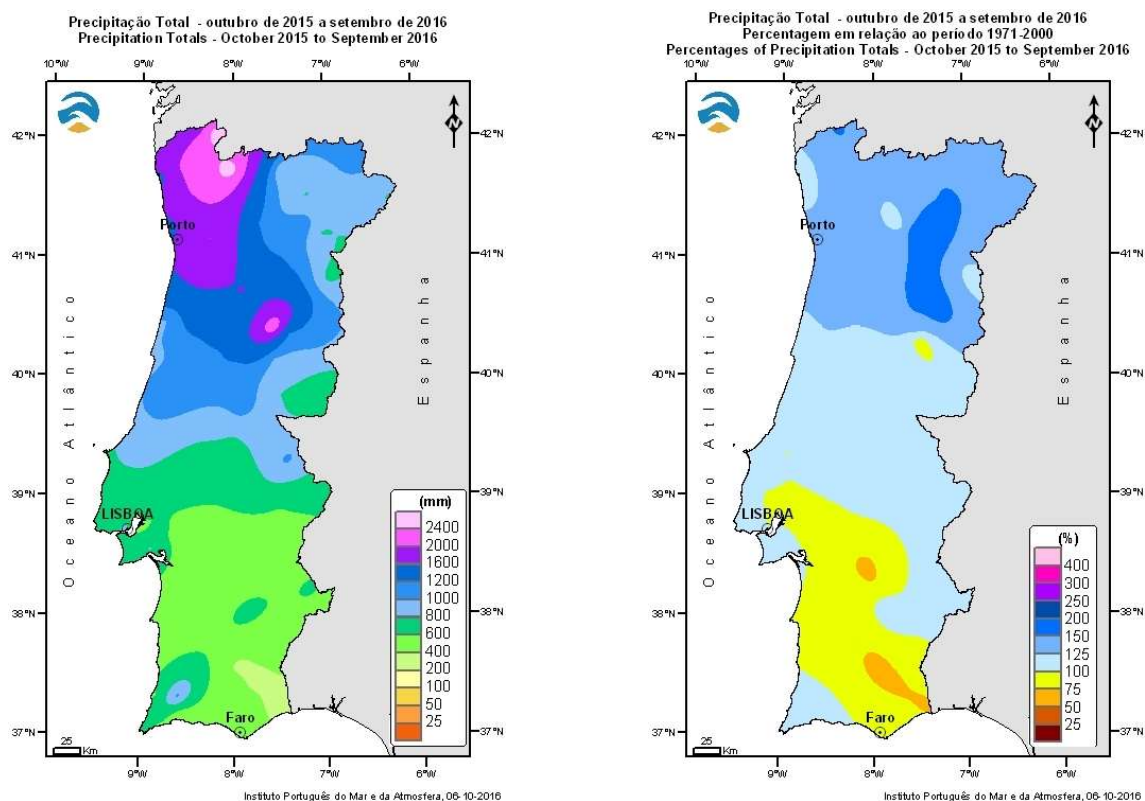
Precipitação Total - outubro de 2015 a setembro de 2016
Precipitation Totals - October 2015 to September 2016

10°W 9°W 8°W 7°W 6°W

42°N 41°N 40°N 39°N 38°N 37°N

Porto
LISBOA
Faro

Oceano Atlântico
Espanha

(mm)
2400
2000
1600
1200
1000
800
600
400
200
100
50
25

25 Km

9°W 8°W 7°W 6°W

Instituto Português do Mar e da Atmosfera, 06-10-2016

Precipitação Total - outubro de 2015 a setembro de 2016
Percentagem em relação ao período 1971-2000
Percentages of Precipitation Totals - October 2015 to September 2016

10°W 9°W 8°W 7°W 6°W

42°N 41°N 40°N 39°N 38°N 37°N

Porto
LISBOA
Faro

Oceano Atlântico
Espanha

(%)
400
300
250
200
150
125
100
75
50
25

25 Km

9°W 8°W 7°W 6°W

Instituto Português do Mar e da Atmosfera, 06-10-2016